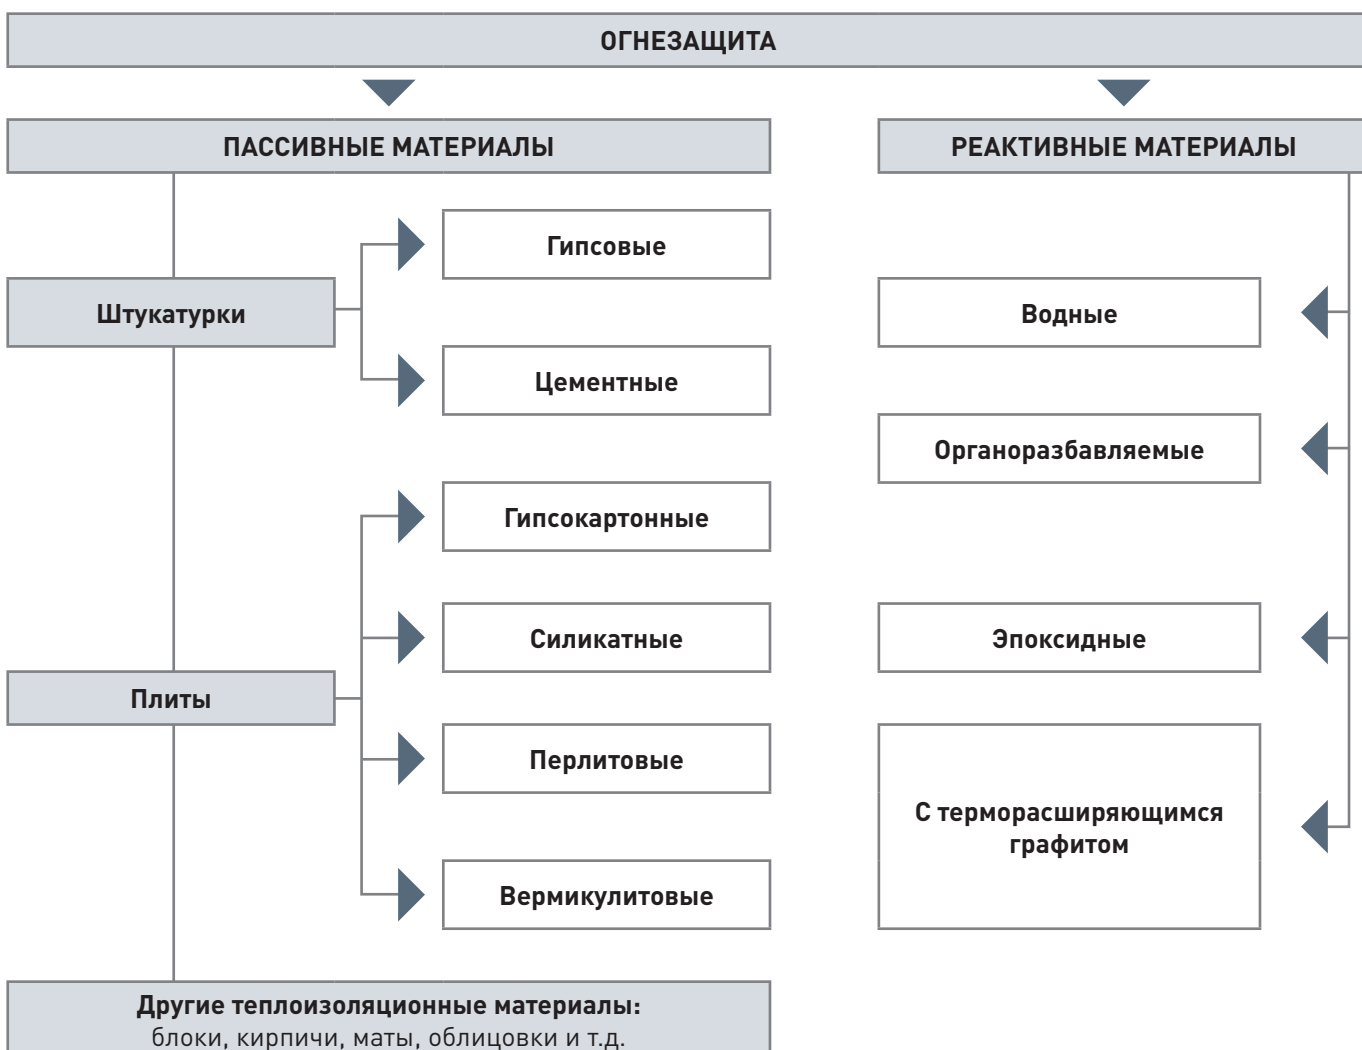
ОГНЕЗАЩИТА

ПАССИВНЫЕ МАТЕРИАЛЫ

РЕАКТИВНЫЕ МАТЕРИАЛЫ

Штукатурки

Гипсовые

Цементные

Плиты

Гипсокартонные

Силикатные

Перлитовые

Вермикулитовые

Другие теплоизоляционные материалы:
блоки, кирпичи, маты, облицовки и т.д.

Водные

Органоразбавляемые

Эпоксидные

С терморасширяющимся графитом